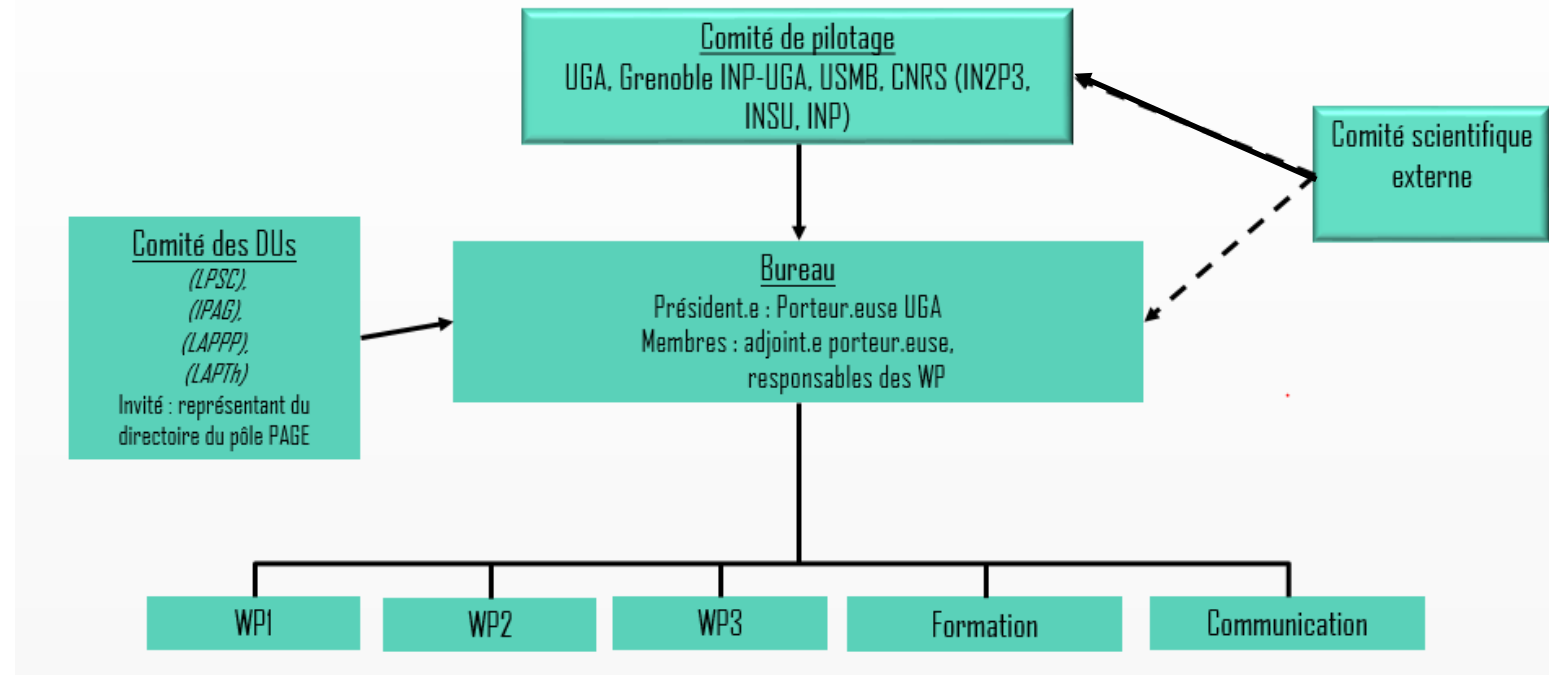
Comité de pilotage
UGA, Grenoble INP-UGA, USMB, CNRS (IN2P3, INSU, INP)

Comité scientifique externe

Comité des DUs
(LPSC),
(IPAG),
(LAPPP),
(LAPTh)
Invité : représentant du directoire du pôle PAGE

Bureau
Président.e : Porteur.euse UGA
Membres : adjoint.e porteur.euse, responsables des WP

WP1

WP2

WP3

Formation

Communication